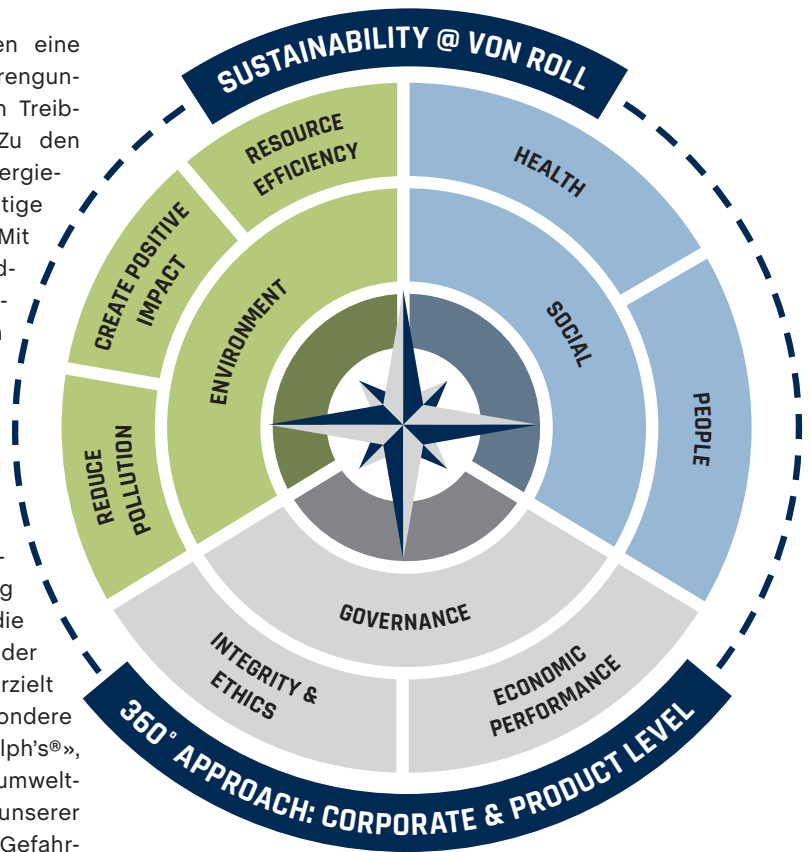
en eine
rengun-
n Treib-
Zu den
ergie-
tige
Mit
d-
-
n

-
g
die
der
rzielt
ondere
lph's®»,
umwelt-
unserer
Gefahr-

SUSTAINABILITY @ VON ROLL

RESOURCE EFFICIENCY

CREATE POSITIVE IMPACT

REDUCE POLLUTION

ENVIRONMENT

HEALTH

SOCIAL

PEOPLE

GOVERNANCE

INTEGRITY & ETHICS

ECONOMIC PERFORMANCE

360° APPROACH: CORPORATE & PRODUCT LEVEL